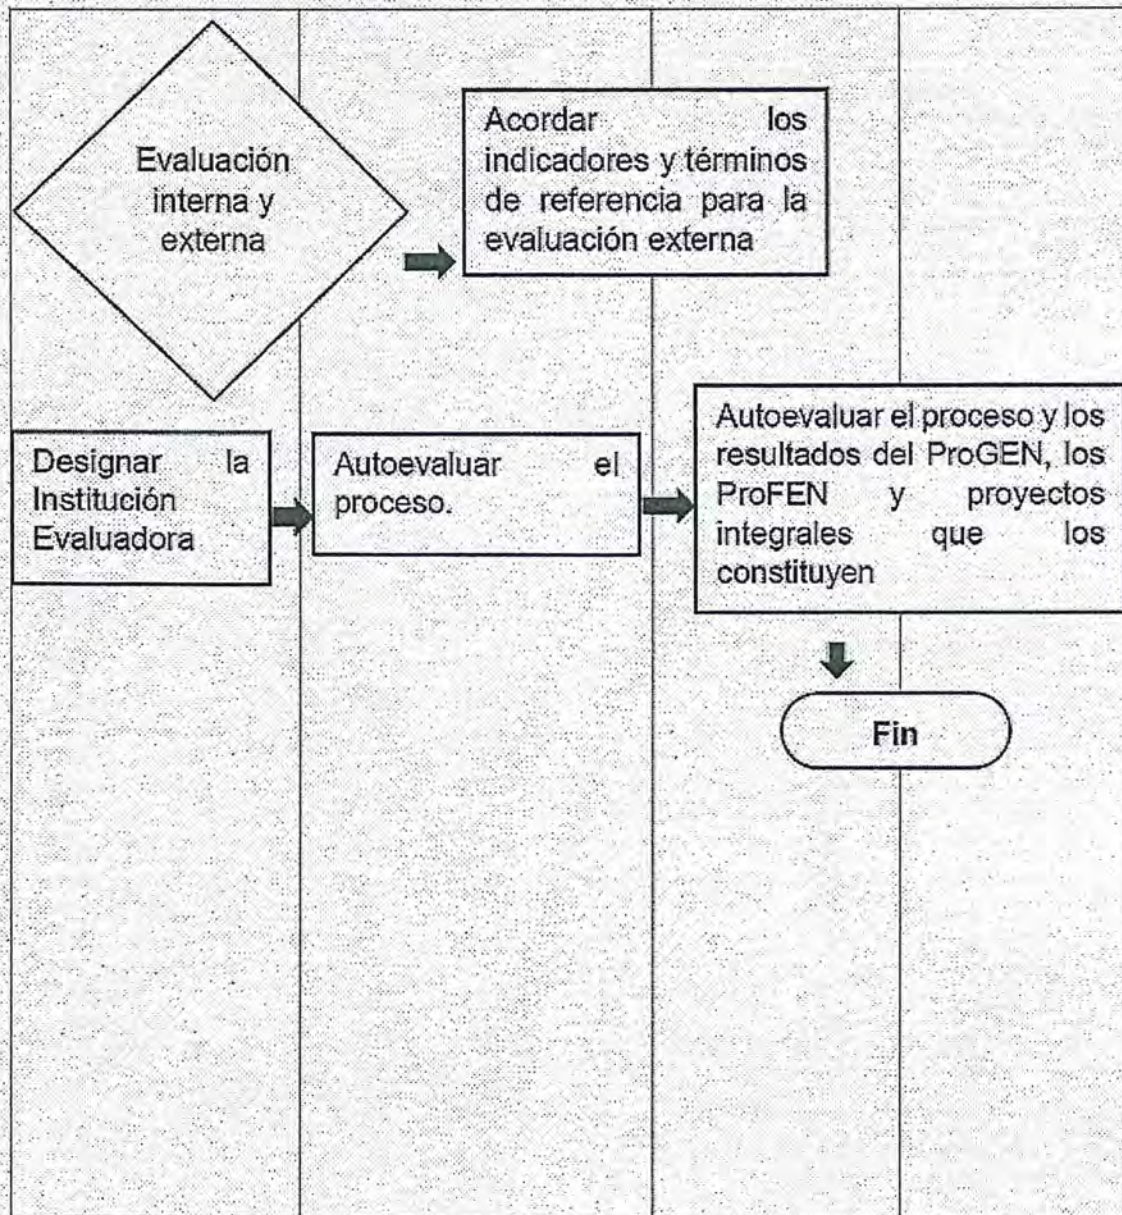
Evaluación interna y externa

Acordar los indicadores y términos de referencia para la evaluación externa

Designar la Institución Evaluadora

Autoevaluar el proceso.

Autoevaluar el proceso y los resultados del ProGEN, los ProFEN y proyectos integrales que los constituyen

Fin